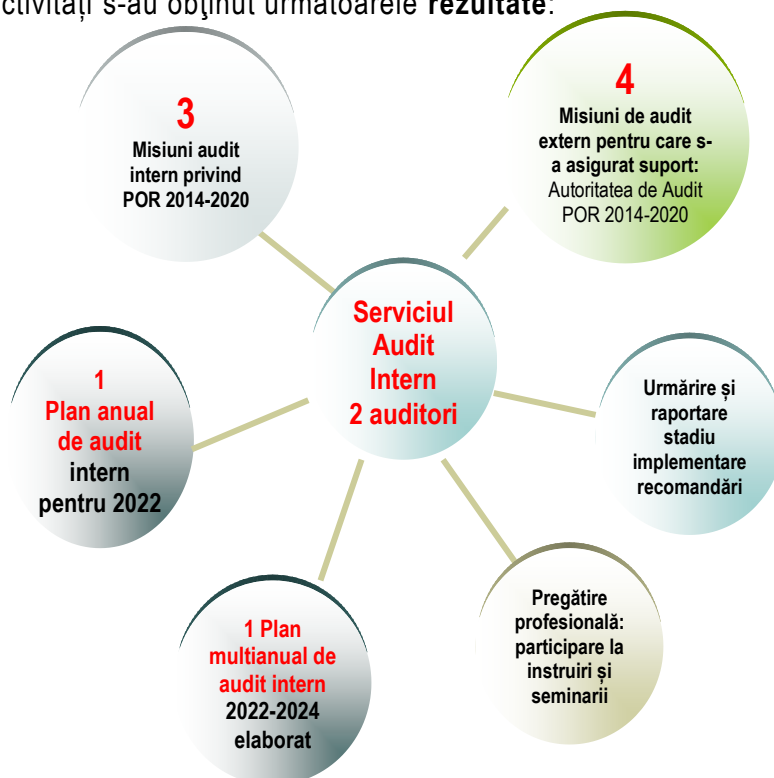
ctivităţi s-au obţinut următoarele **rezultate**:

3
Misiuni audit intern privind POR 2014-2020

4
Misiuni de audit extern pentru care s-a asigurat suport:
Autoritatea de Audit POR 2014-2020

Serviciul Audit Intern 2 auditori

1
Plan anual de audit intern pentru 2022

Urmărire și raportare stadiu implementare recomandări

Pregătire profesională: participare la instruiri și seminarii

1 Plan multianual de audit intern 2022-2024 elaborat